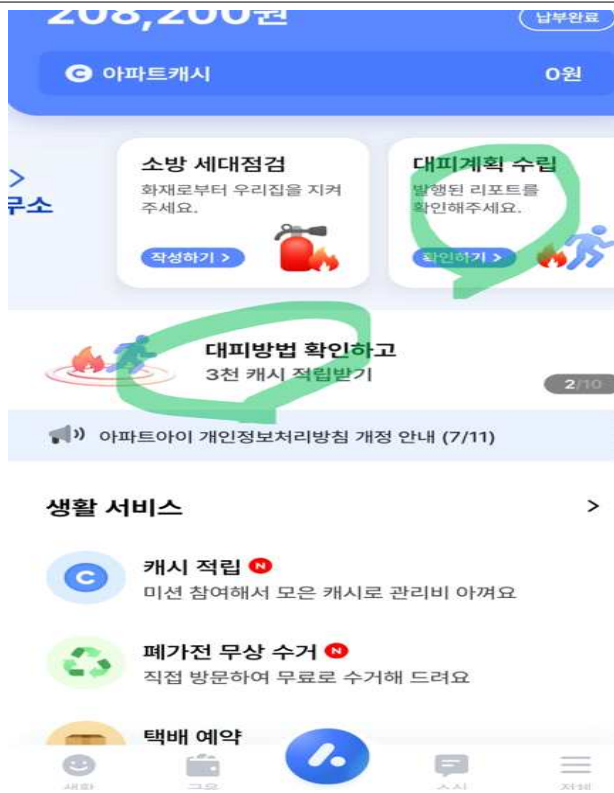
208,200원

납부완료

아파트캐시

0원

>
무소

소방 세대점검
화재로부터 우리집을 지켜주세요.
작성하기 >

대피계획 수립
발행된 리포트를 확인해주세요.
확인하기 >

대피방법 확인하고
3천 캐시 적립받기

2/10

아파트아이 개인정보처리방침 개정 안내 (7/11)

생활 서비스

>

캐시 적립 N
미션 참여해서 모은 캐시로 관리비 아껴요

폐가전 무상 수거 N
직접 방문하여 무료로 수거해 드려요

택배 예약

생활 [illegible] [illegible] 전체